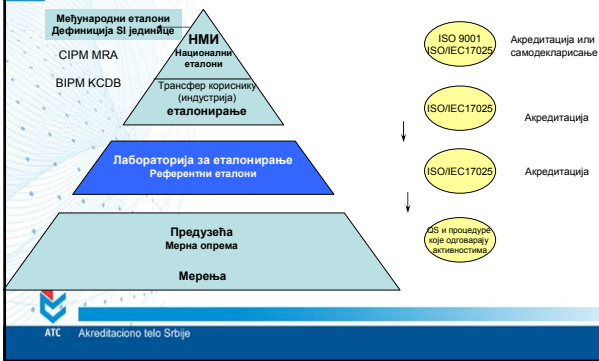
Међународни еталони
Дефиниција SI јединице

CIPM MRA

BIPM KCDB

НМИ
Национални еталони

Трансфер кориснику (индустрија)
еталонирање

Лабораторија за еталонирање
Референтни еталони

Предузећа
Мерна опрема

Мерења

ISO 9001
ISO/IEC17025

Акредитација или самодекларисање

ISO/IEC17025

Акредитација

ISO/IEC17025

Акредитација

QS и процедуре које одговарају активностима

ATC Akreditaciono telo Srbije